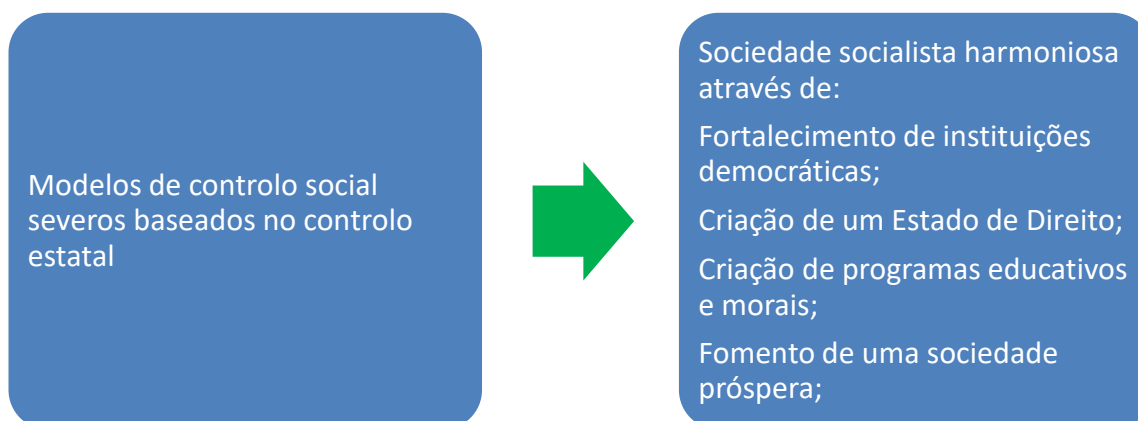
Modelos de controlo social severos baseados no controlo estatal

Sociedade socialista harmoniosa através de:

Fortalecimento de instituições democráticas;

Criação de um Estado de Direito;

Criação de programas educativos e morais;

Fomento de uma sociedade próspera;